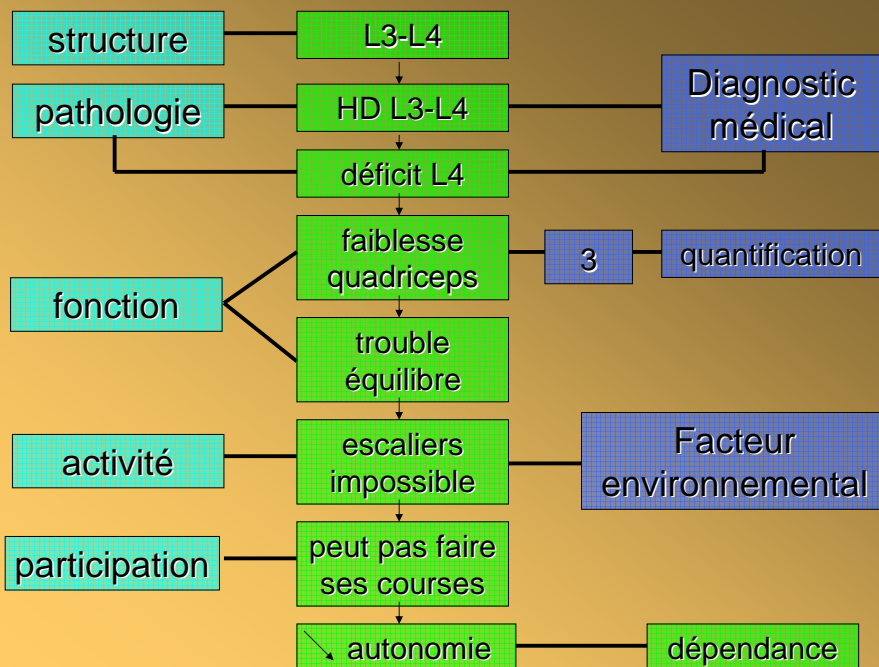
structure

L3-L4

pathologie

HD L3-L4

Diagnostic médical

déficit L4

fonction

faiblesse quadriceps

3

quantification

trouble équilibre

activité

escaliers impossible

Facteur environnemental

participation

peut pas faire ses courses

↘ autonomie

dépendance